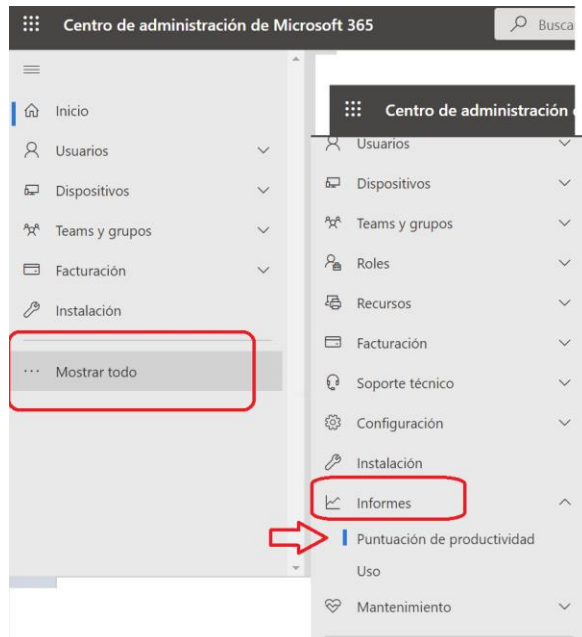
Centro de administración de Microsoft 365

Busca

Inicio

Usuarios

Dispositivos

Teams y grupos

Facturación

Instalación

Mostrar todo

Centro de administración

Usuarios

Dispositivos

Teams y grupos

Roles

Recursos

Facturación

Soporte técnico

Configuración

Instalación

Informes

Puntuación de productividad

Uso

Mantenimiento